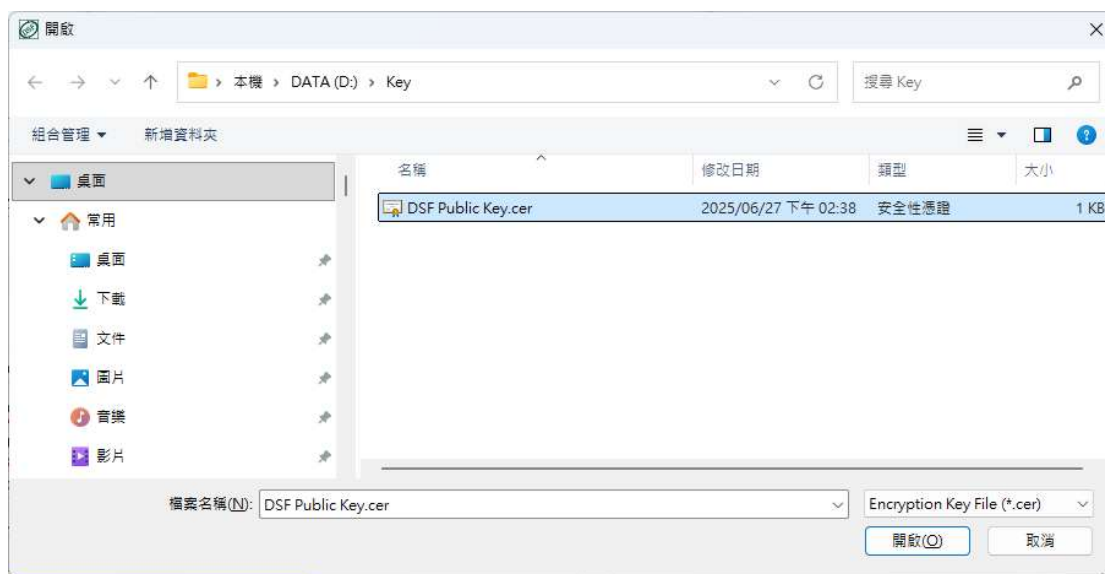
開啟

本機 › DATA (D:) › Key

搜尋 Key

組合管理 ▾ 新增資料夾

桌面
常用
桌面
下載
文件
圖片
音樂
影片

| 名稱 | 修改日期 | 類型 | 大小 |
|---|---|---|---|
| DSF Public Key.cer | 2025/06/27 下午 02:38 | 安全性憑證 | 1 KB |

檔案名稱(N): DSF Public Key.cer

Encryption Key File (*.cer)

開啟(O) 取消